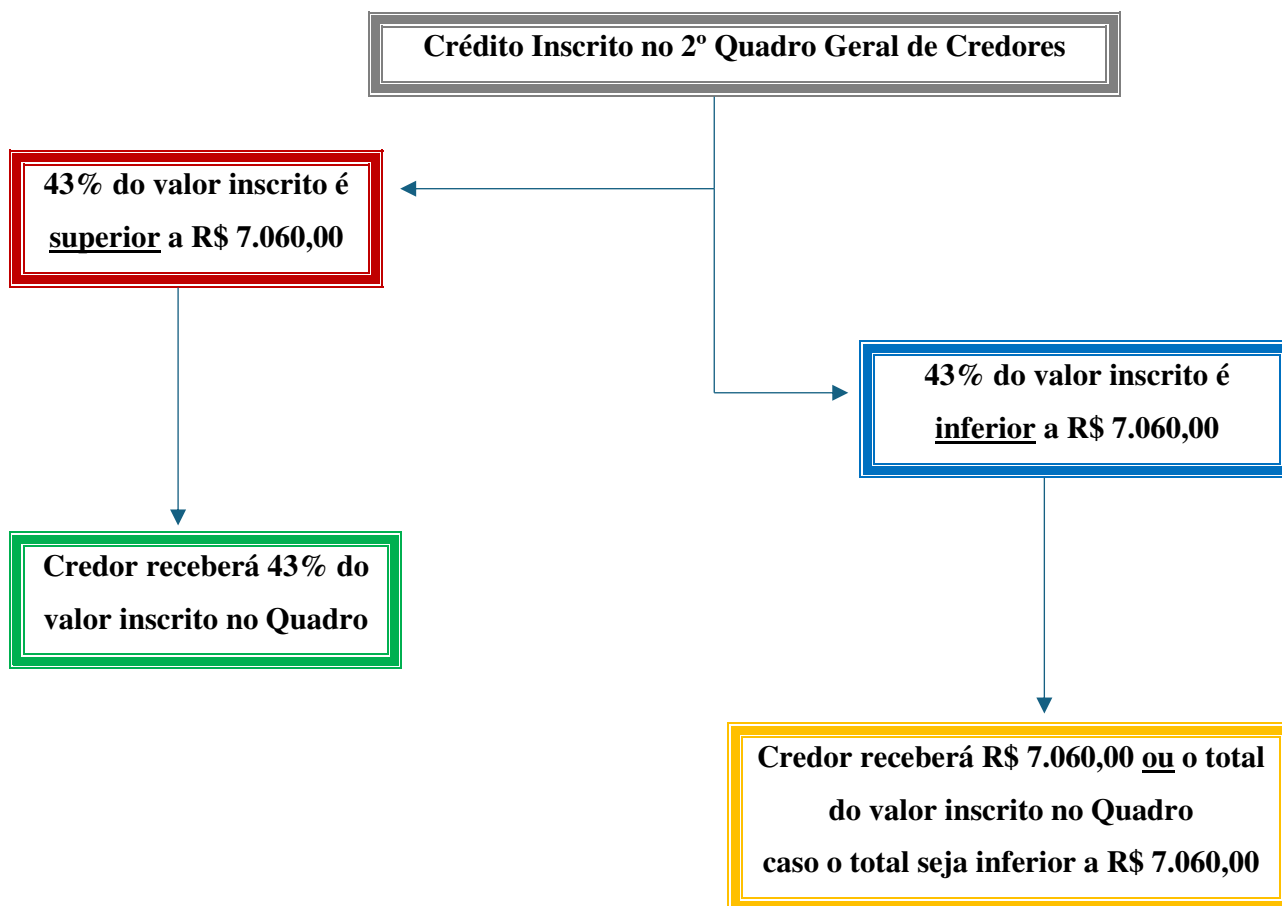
Crédito Inscrito no 2º Quadro Geral de Credores

43% do valor inscrito é superior a R$ 7.060,00

Credor receberá 43% do valor inscrito no Quadro

43% do valor inscrito é inferior a R$ 7.060,00

Credor receberá R$ 7.060,00 ou o total do valor inscrito no Quadro caso o total seja inferior a R$ 7.060,00